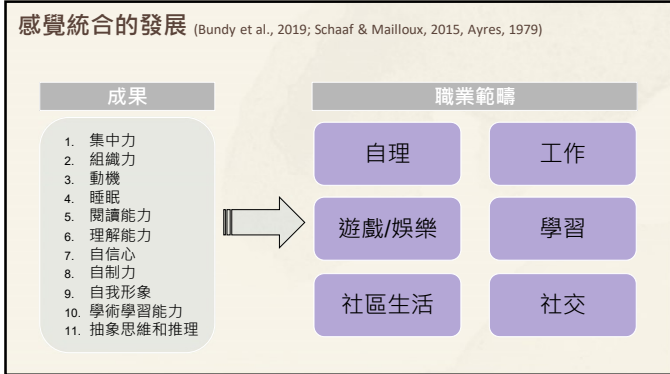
感覺統合的發展 (Bundy et al., 2019; Schaaf & Mailloux, 2015, Ayres, 1979)

成果

1. 集中力
2. 組織力
3. 動機
4. 睡眠
5. 閱讀能力
6. 理解能力
7. 自信心
8. 自制力
9. 自我形象
10. 學術學習能力
11. 抽象思維和推理

職業範疇

自理

工作

遊戲/娛樂

學習

社區生活

社交